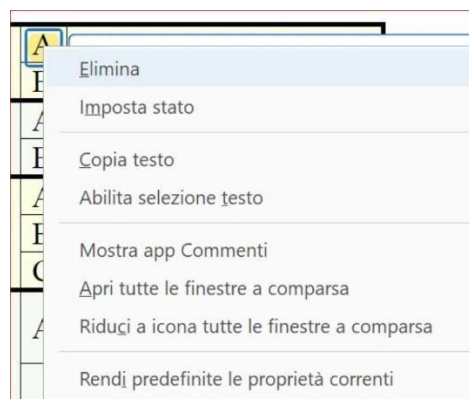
A
E
A
E
A
E
C
A

Elimina
Imposta stato
Copia testo
Abilita selezione testo
Mostra app Commenti
Apri tutte le finestre a comparsa
Riduci a icona tutte le finestre a comparsa
Rendi predefinite le proprietà correnti